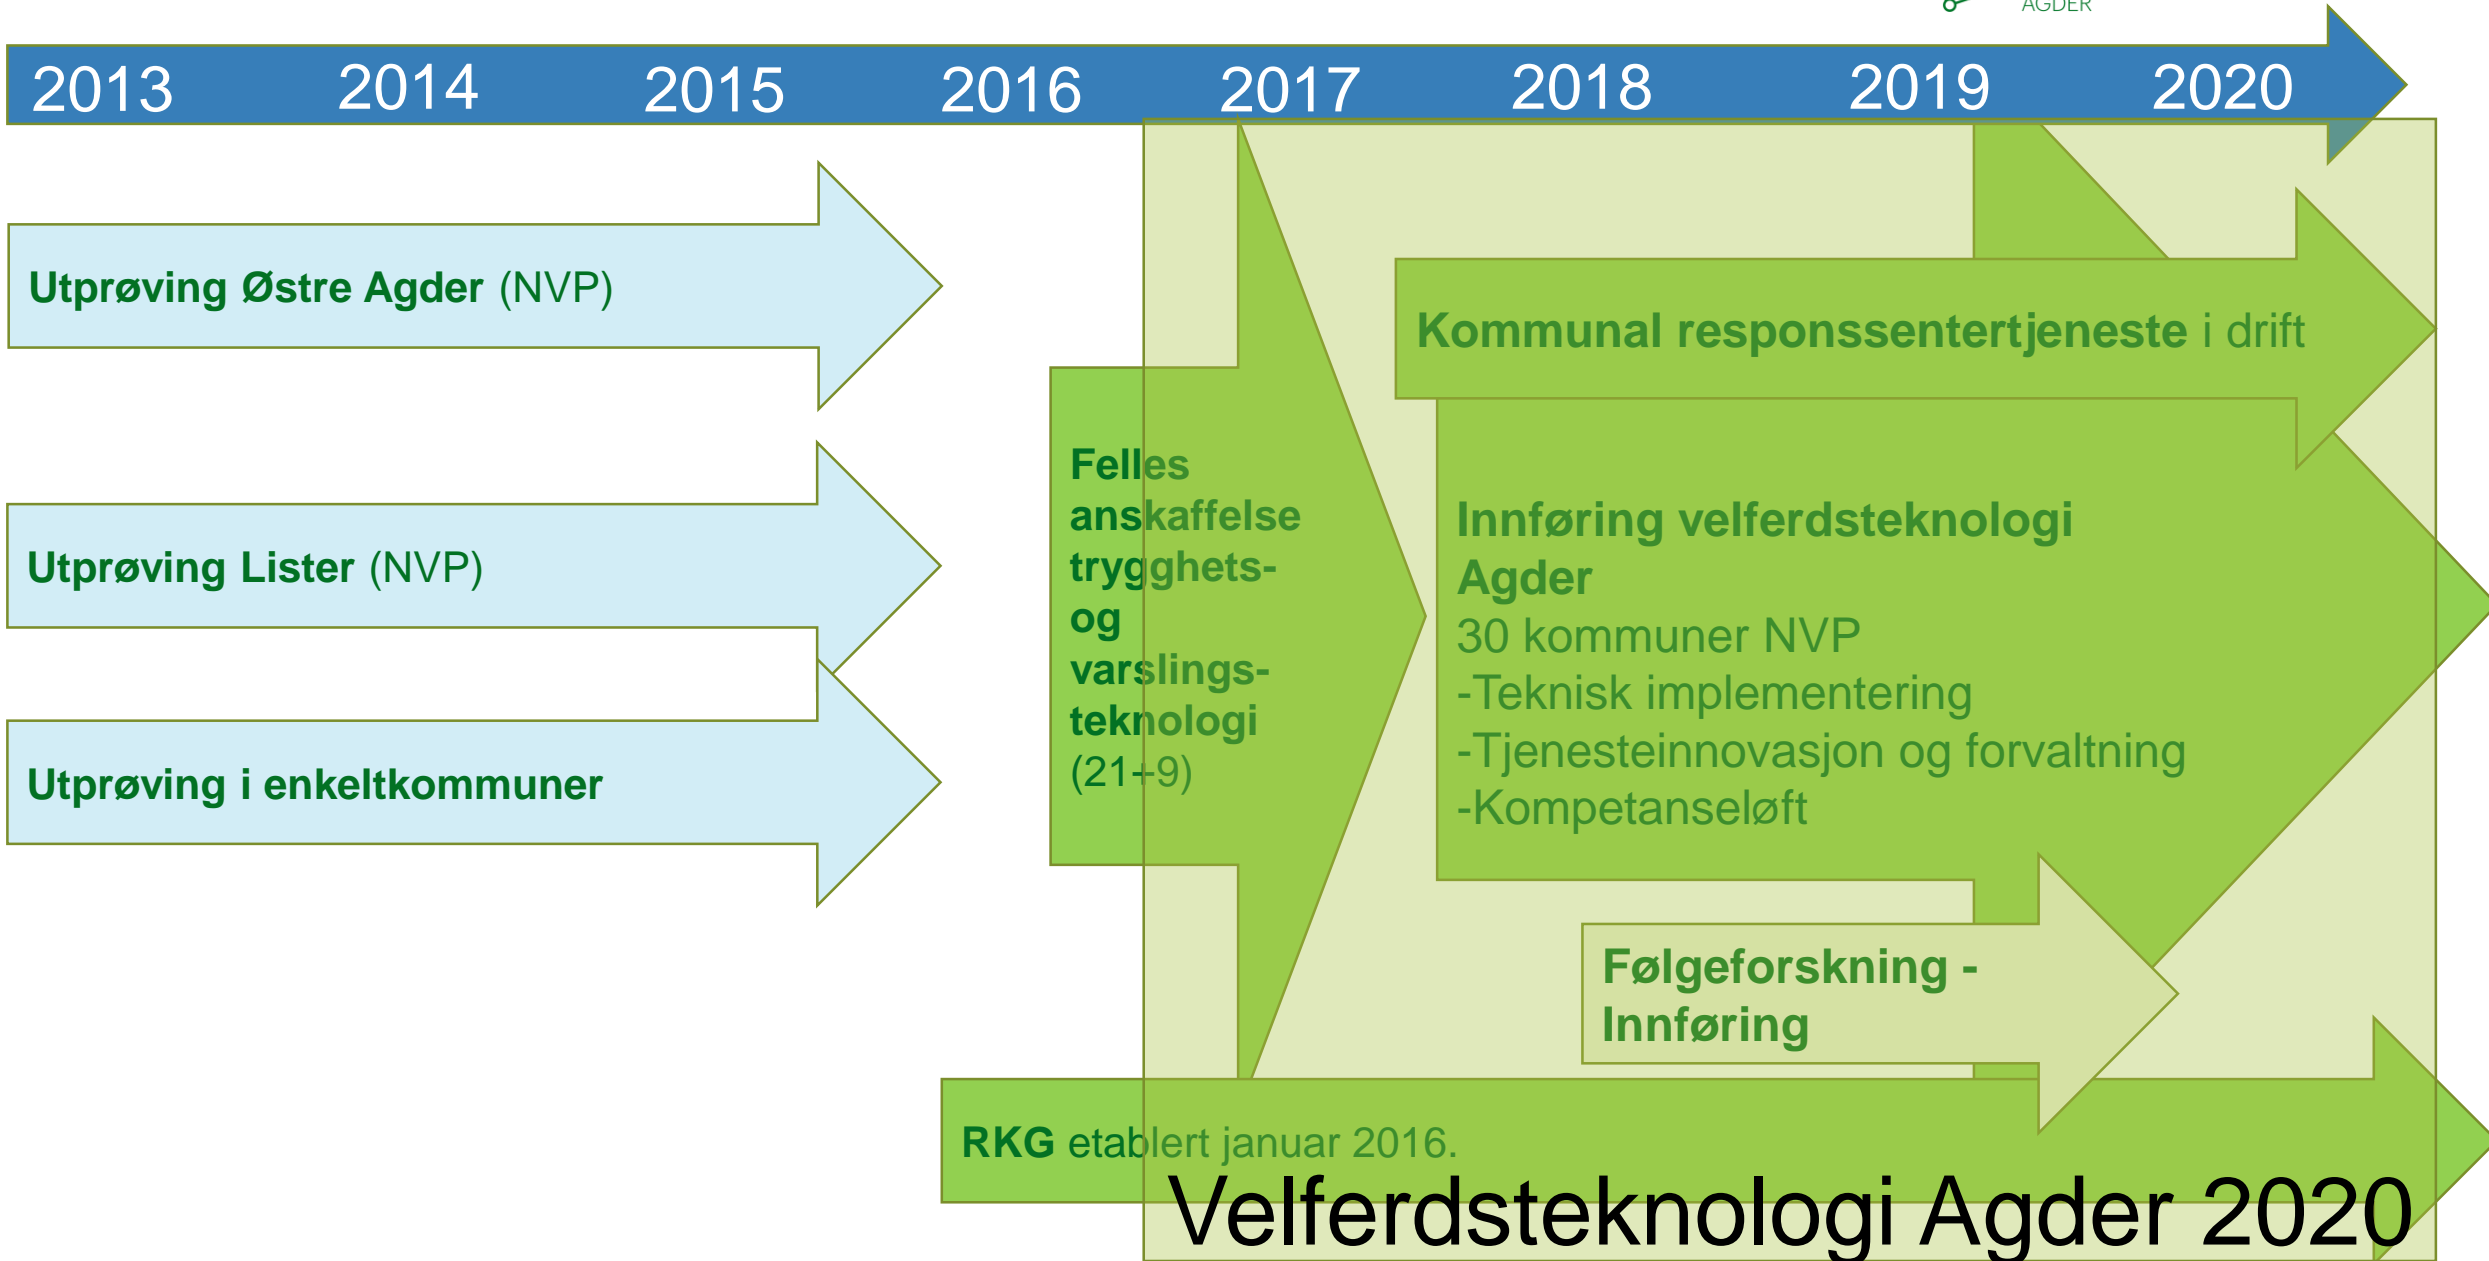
AGDER

2013 2014 2015 2016 2017 2018 2019 2020

Utprøving Østre Agder (NVP)

Utprøving Lister (NVP)

Utprøving i enkeltkommuner

Felles anskaffelse trygghets- og varslings-teknologi (21+9)

Kommunal responssentertjeneste i drift

Innføring velferdsteknologi Agder
30 kommuner NVP
-Teknisk implementering
-Tjenesteinnovasjon og forvaltning
-Kompetanseløft

Følgeforskning - Innføring

RKG etablert januar 2016.

Velferdsteknologi Agder 2020